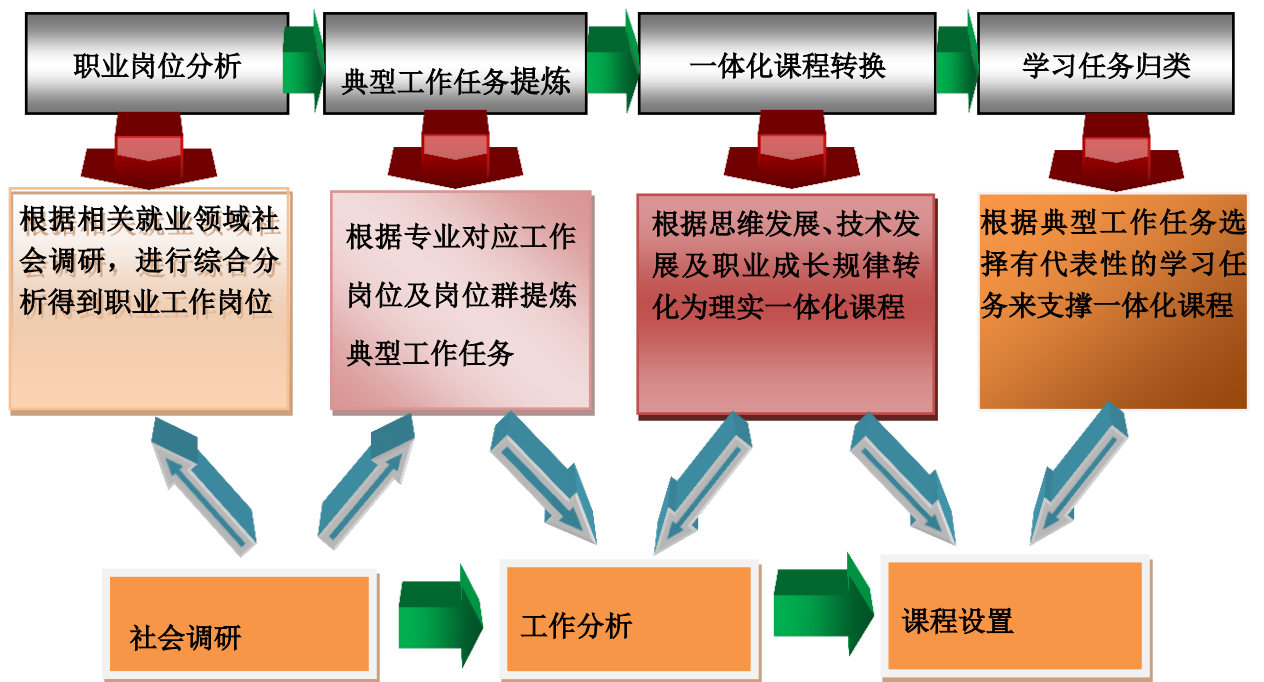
职业岗位分析

典型工作任务提炼

一体化课程转换

学习任务归类

根据相关就业领域社会调研，进行综合分析得到职业工作岗位

根据专业对应工作岗位及岗位群提炼典型工作任务

根据思维发展、技术发展及职业成长规律转化为理实一体化课程

根据典型工作任务选择有代表性的学习任务来支撑一体化课程

社会调研

工作分析

课程设置